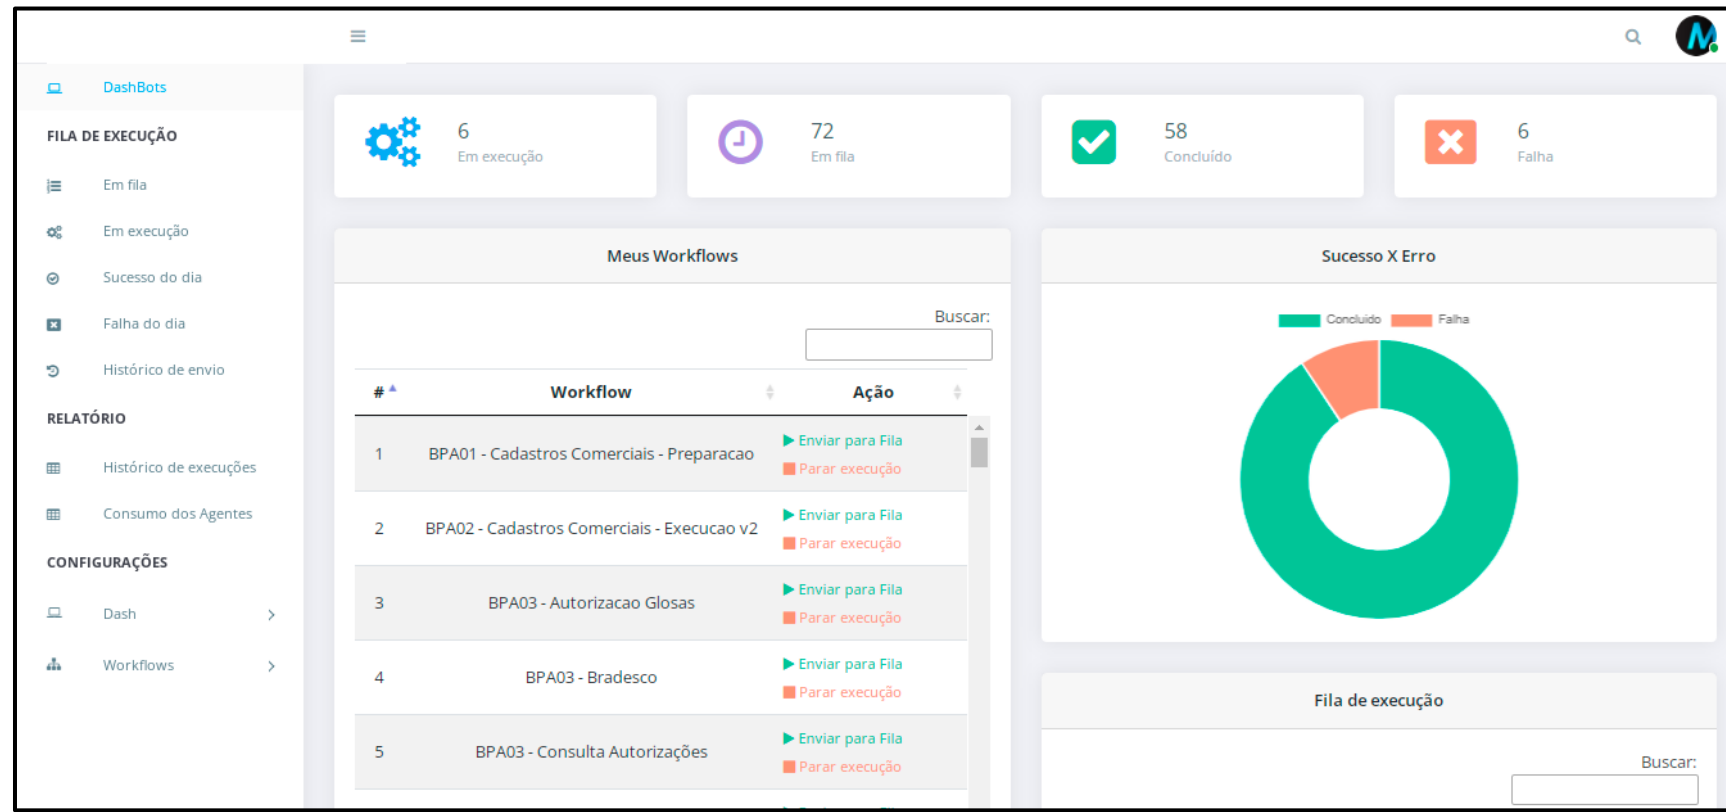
DashBots

FILA DE EXECUÇÃO

Em fila

Em execução

Sucesso do dia

Falha do dia

Histórico de envio

RELATÓRIO

Histórico de execuções

Consumo dos Agentes

CONFIGURAÇÕES

Dash

Workflows

6
Em execução

72
Em fila

58
Concluído

6
Falha

Meus Workflows

Buscar:

| # | Workflow | Ação |
|---|---|---|
| 1 | BPA01 - Cadastros Comerciais - Preparacao | Enviar para Fila Parar execução |
| 2 | BPA02 - Cadastros Comerciais - Execucao v2 | Enviar para Fila Parar execução |
| 3 | BPA03 - Autorizacao Glosas | Enviar para Fila Parar execução |
| 4 | BPA03 - Bradesco | Enviar para Fila Parar execução |
| 5 | BPA03 - Consulta Autorizações | Enviar para Fila Parar execução |

Sucesso X Erro

Concluído Falha

Fila de execução

Buscar: